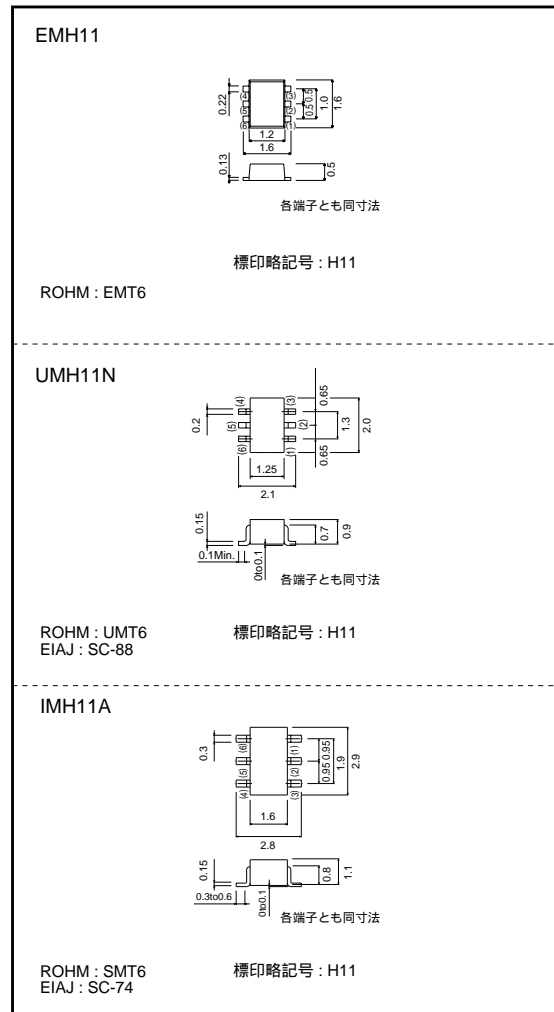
EMH11

0.22
(4)
(5)
(6)
(3)
(2)
(1)
0.5
0.5
1.0
1.6
1.2
1.6
0.13
0.5

各端子とも同寸法

標印略記号 : H11

ROHM : EMT6

UMH11N

0.2
(4)
(5)
(6)
(3)
(2)
(1)
0.65
0.65
1.3
2.0
1.25
2.1
0.15
0.7
0.9
0.1Min.
0to0.1

各端子とも同寸法

ROHM : UMT6
EIAJ : SC-88

標印略記号 : H11

IMH11A

0.3
(6)
(5)
(4)
(1)
(2)
(3)
0.95
0.95
1.9
2.9
1.6
2.8
0.15
0.8
1.1
0.3to0.6
0to0.1

各端子とも同寸法

ROHM : SMT6
EIAJ : SC-74

標印略記号 : H11